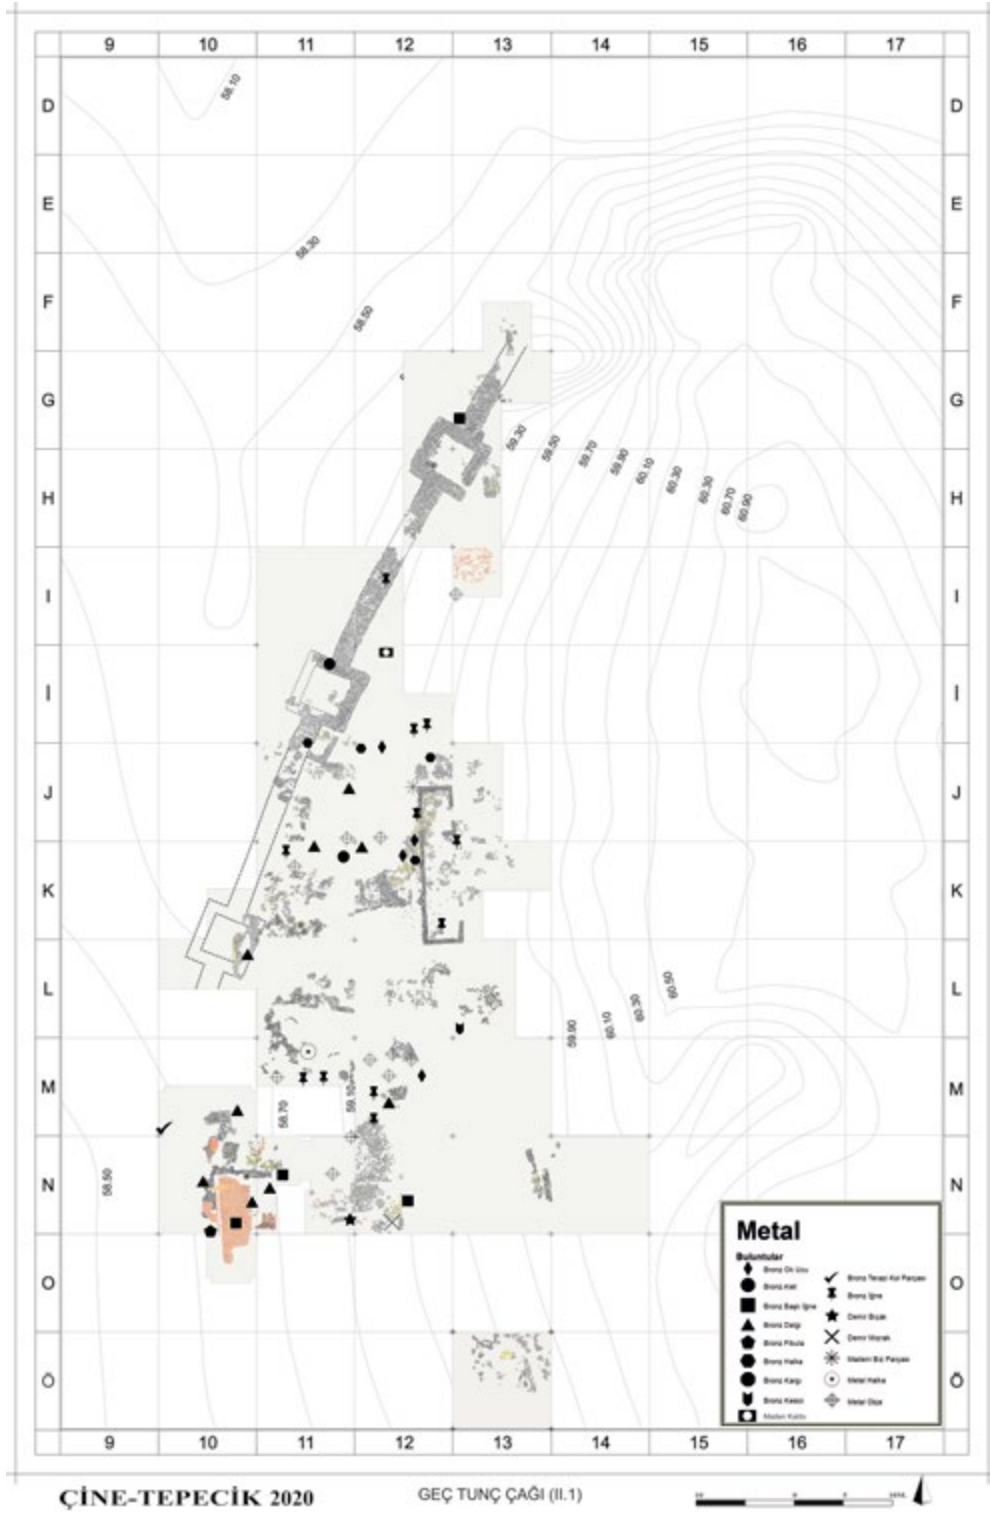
9 10 11 12 13 14 15 16 17

D E F G H I İ J K L M N O Ö

D E F G H I İ J K L M N O Ö

58.10
58.30
58.50
59.30
59.50
59.70
59.90
60.10
60.30
60.50
60.70
60.90
60.50
60.30
60.10
59.90
58.70
58.50

Metal
Buluntular
Bronz Ok Ucu
Bronz Alet
Bronz Başlı İğne
Bronz Delgi
Bronz Fibula
Bronz Halka
Bronz Kalıp
Bronz Kesici
Maden Kutu
Bronz Terazi Kol Parçası
Bronz İğne
Demir Bıçak
Demir Mızrak
Madeni Biz Parçası
Metal Halka
Metal Obje

9 10 11 12 13 14 15 16 17

ÇİNE-TEPECİK 2020
GEÇ TUNÇ ÇAĞI (II.1)